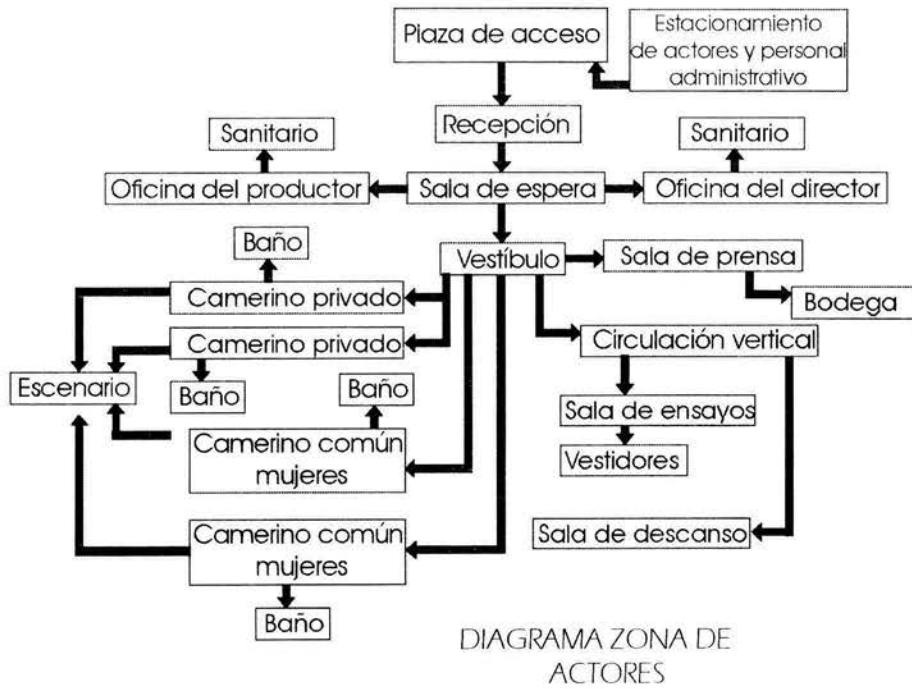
Plaza de acceso

Estacionamiento de actores y personal administrativo

Recepción

Sanitario

Sanitario

Oficina del productor

Sala de espera

Oficina del director

Baño

Vestíbulo

Sala de prensa

Camerino privado

Bodega

Camerino privado

Circulación vertical

Escenario

Baño

Baño

Sala de ensayos

Camerino común mujeres

Vestidores

Camerino común mujeres

Sala de descanso

Baño

DIAGRAMA ZONA DE ACTORES